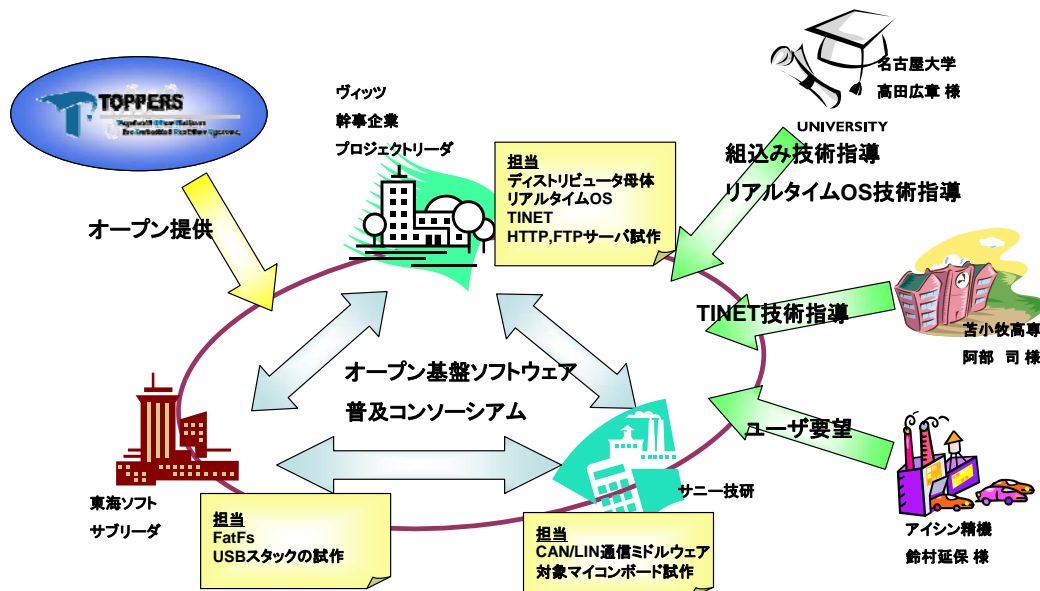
TOPPERS

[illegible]

オープン提供

ヴィッツ
幹事企業
プロジェクトリーダ

担当
ディストリビュータ母体
リアルタイムOS
TINET
HTTP,FTPサーバ試作

UNIVERSITY

名古屋大学
高田広章 様

組込み技術指導
リアルタイムOS技術指導

TINET技術指導

苫小牧高専
阿部 司 様

オープン基盤ソフトウェア
普及コンソーシアム

ユーザ要望

東海ソフト
サブリーダ

担当
FatFs
USBスタックの試作

サニー技研

担当
CAN/LIN通信ミドルウェア
対象マイコンボード試作

アイシン精機
鈴村延保 様